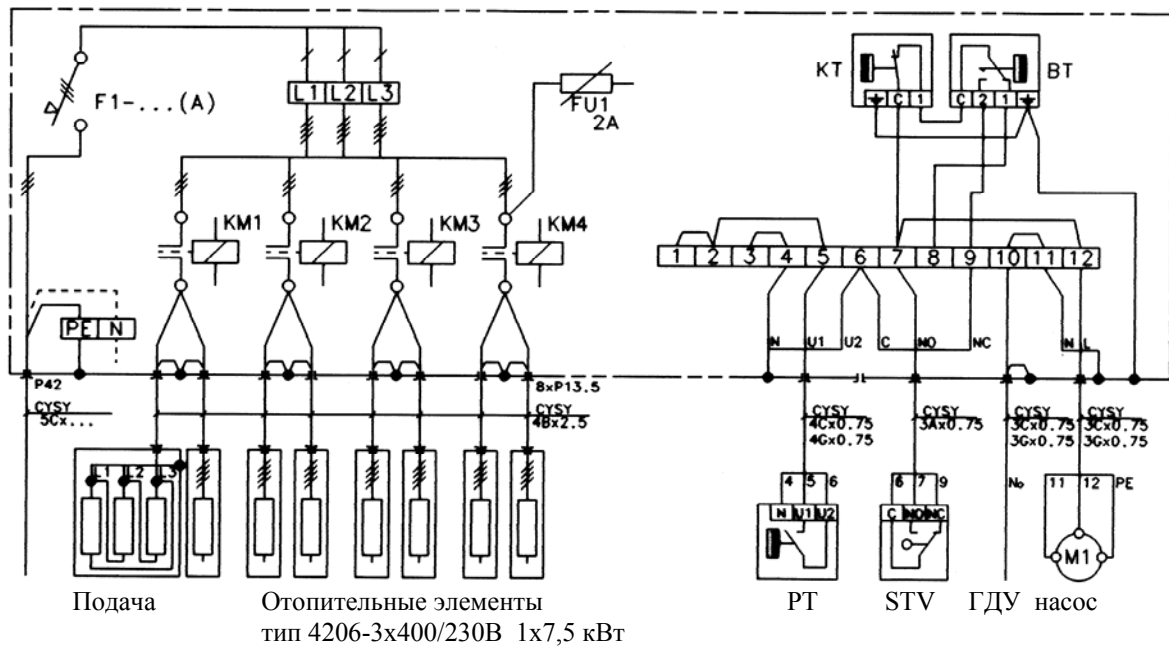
F1-...(A)

L1 L2 L3

FU1
2A

KM1 KM2 KM3 KM4

PE N

P42

CYSY
5Cx...

8xP13.5

CYSY
4Bx2.5

L1 L2 L3

KT

C 1

BT

C 2 1

1 2 3 4 5 6 7 8 9 10 11 12

N U1 U2 C NO NC N L

CYSY
4Cx0.75
4Gx0.75

CYSY
3Ax0.75

CYSY
3Cx0.75
3Gx0.75

CYSY
3Cx0.75
3Gx0.75

4 5 6
N U1 U2

6 7 9
C NO NC

No

11 12 PE

M1

Подача Отопительные элементы
тип 4206-3x400/230В 1x7,5 кВт

РТ STV ГДУ насос